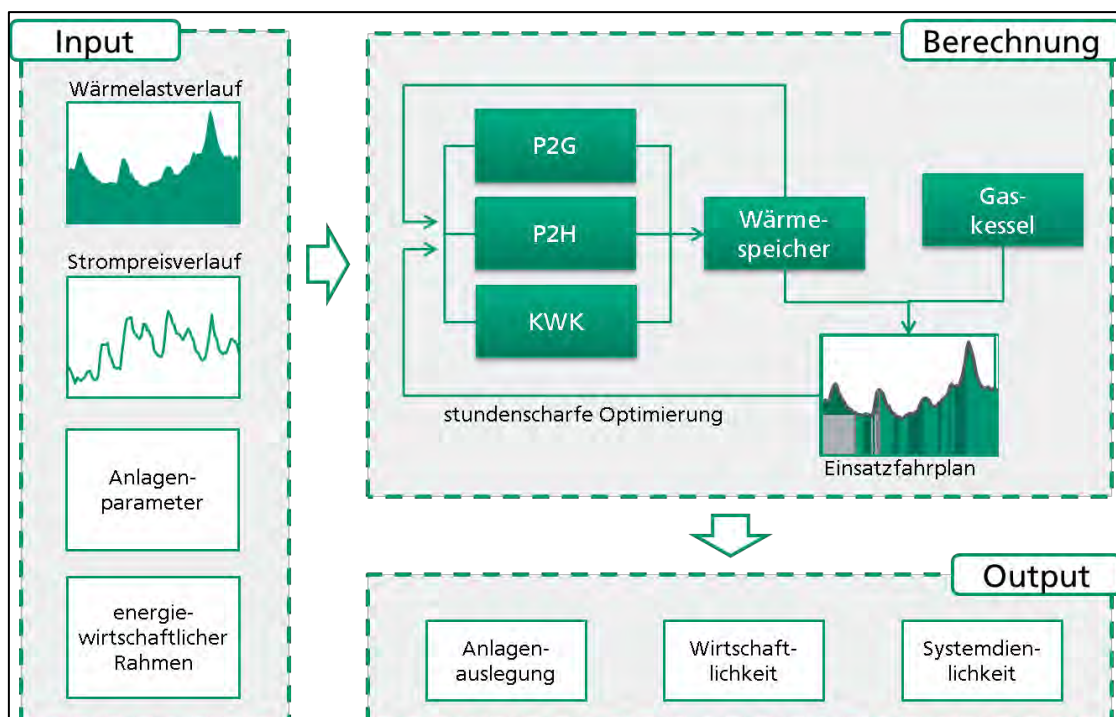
Input

Wärmelastverlauf

Strompreisverlauf

Anlagenparameter

energiewirtschaftlicher Rahmen

Berechnung

P2G

P2H

KWK

Wärmespeicher

Gaskessel

stundenscharfe Optimierung

Einsatzfahrplan

Output

Anlagenauslegung

Wirtschaftlichkeit

Systemdienlichkeit